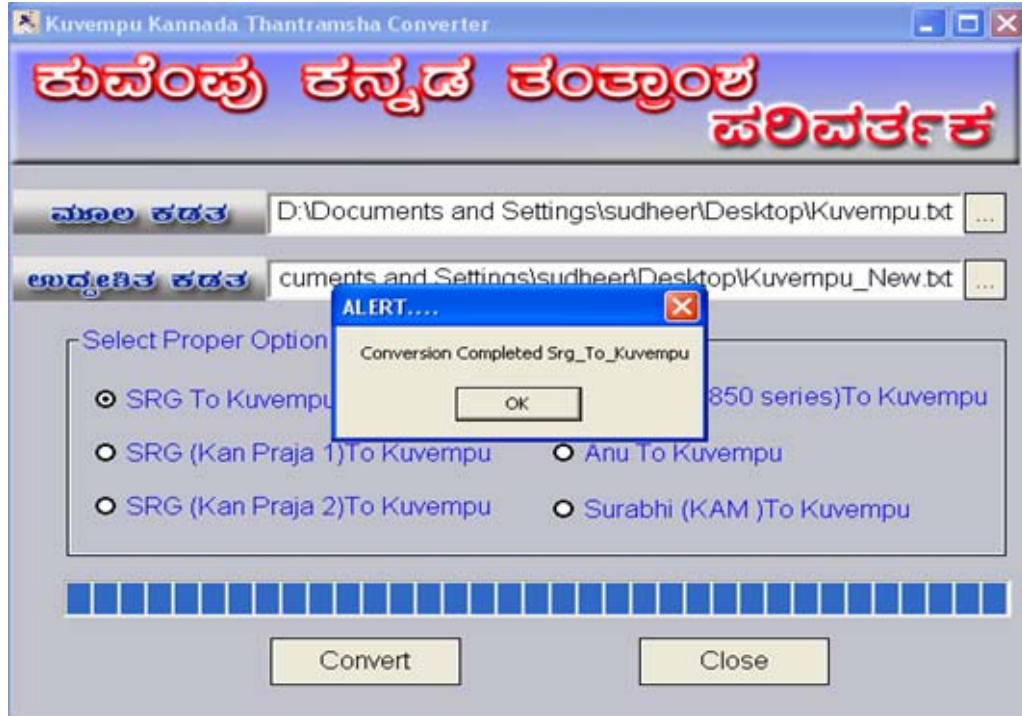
Kuvempu Kannada Thantramsha Converter

ಕುವೆಂಪು ಕನ್ನಡ ತಂತ್ರಾಂಶ ಪರಿವರ್ತಕ

ಮೂಲ ಕಡತ D:\Documents and Settings\sudheer\Desktop\Kuvempu.txt ...

ಉದ್ದೇಶಿತ ಕಡತ cuments and Settings\sudheer\Desktop\Kuvempu_New.txt ...

Select Proper Option

SRG To Kuvempu

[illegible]850 series)To Kuvempu

SRG (Kan Praja 1)To Kuvempu

Anu To Kuvempu

SRG (Kan Praja 2)To Kuvempu

Surabhi (KAM )To Kuvempu

ALERT....

Conversion Completed Srg_To_Kuvempu

OK

Convert

Close